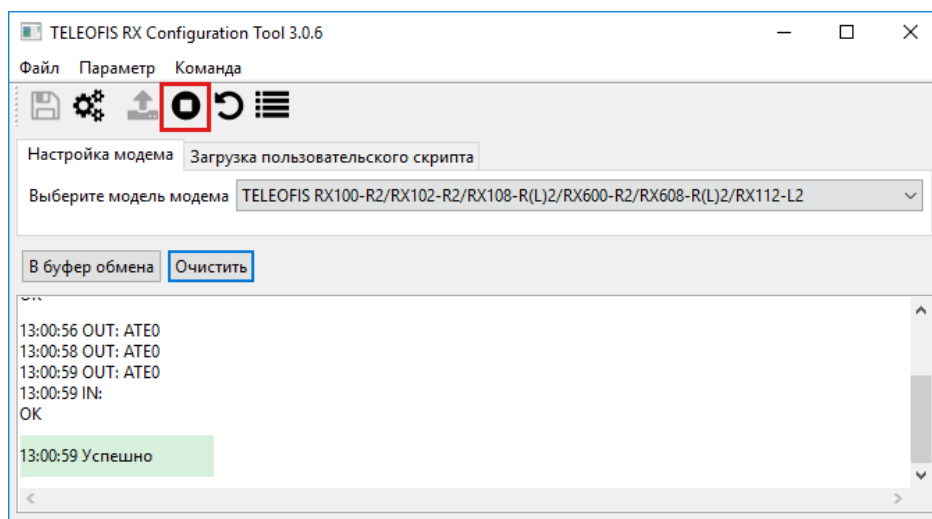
TELEOFIS RX Configuration Tool 3.0.6

Файл Параметр Команда

Настройка модема
Загрузка пользовательского скрипта

Выберите модель модема TELEOFIS RX100-R2/RX102-R2/RX108-R(L)2/RX600-R2/RX608-R(L)2/RX112-L2

В буфер обмена
Очистить

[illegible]

13:00:56 OUT: ATE0
13:00:58 OUT: ATE0
13:00:59 OUT: ATE0
13:00:59 IN:
OK

13:00:59 Успешно